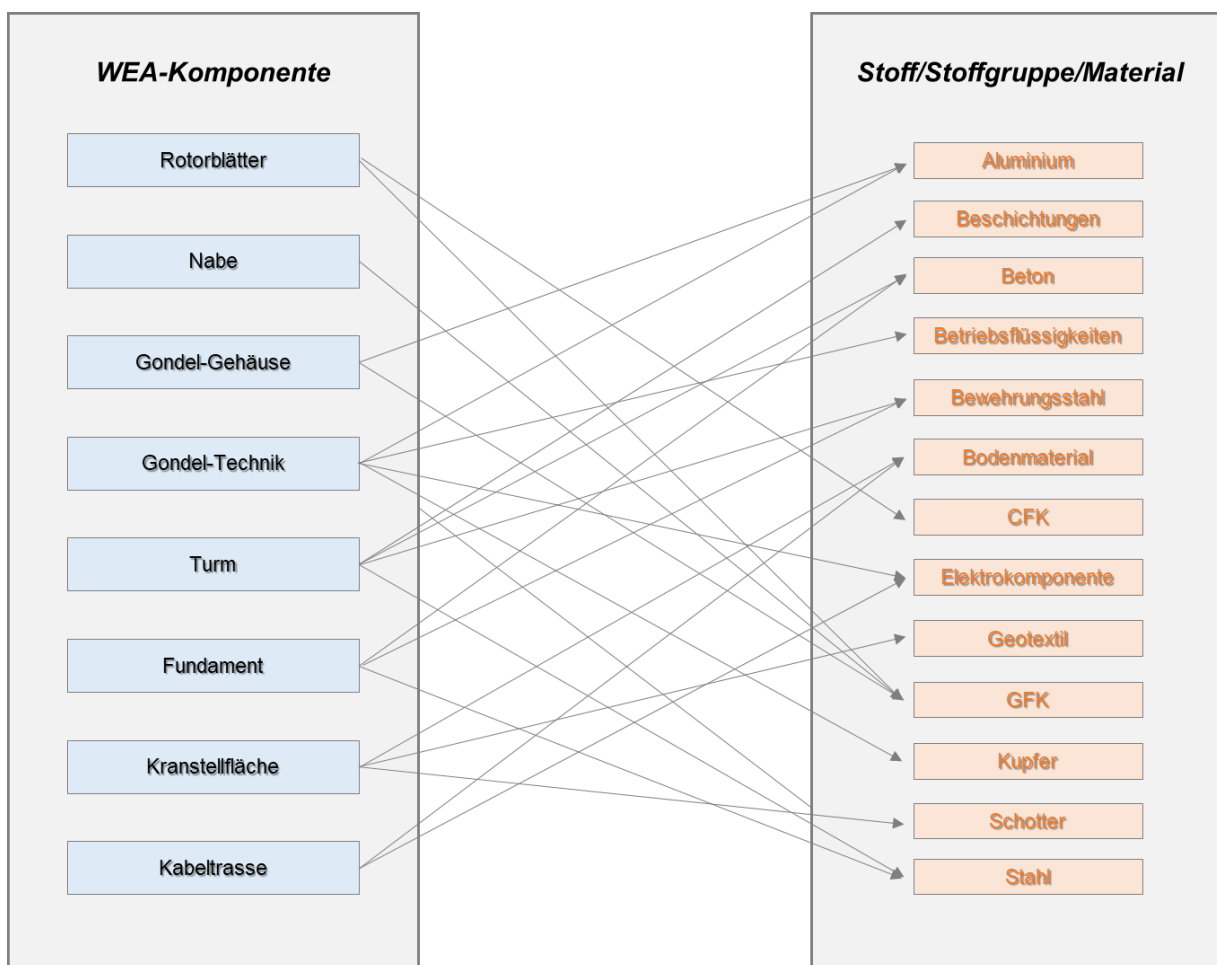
WEA-Komponente

Rotorblätter

Nabe

Gondel-Gehäuse

Gondel-Technik

Turm

Fundament

Kranstellfläche

Kabeltrasse

Stoff/Stoffgruppe/Material

Aluminium

Beschichtungen

Beton

Betriebsflüssigkeiten

Bewehrungsstahl

Bodenmaterial

CFK

Elektrokomponente

Geotextil

GFK

Kupfer

Schotter

Stahl